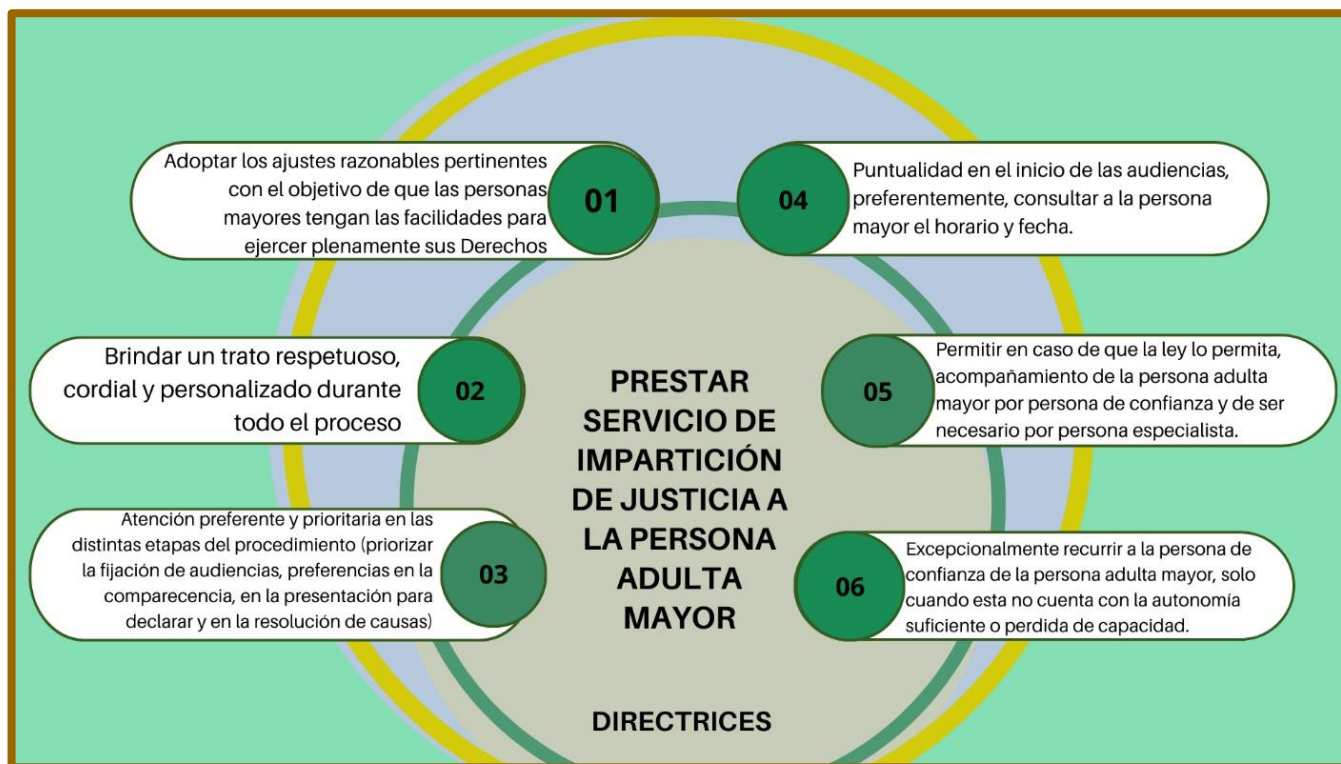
Adoptar los ajustes razonables pertinentes con el objetivo de que las personas mayores tengan las facilidades para ejercer plenamente sus Derechos

01

04

Puntualidad en el inicio de las audiencias, preferentemente, consultar a la persona mayor el horario y fecha.

Brindar un trato respetuoso, cordial y personalizado durante todo el proceso

02

PRESTAR SERVICIO DE IMPARTICIÓN DE JUSTICIA A LA PERSONA ADULTA MAYOR

05

Permitir en caso de que la ley lo permita, acompañamiento de la persona adulta mayor por persona de confianza y de ser necesario por persona especialista.

Atención preferente y prioritaria en las distintas etapas del procedimiento (priorizar la fijación de audiencias, preferencias en la comparecencia, en la presentación para declarar y en la resolución de causas)

03

06

Excepcionalmente recurrir a la persona de confianza de la persona adulta mayor, solo cuando esta no cuenta con la autonomía suficiente o perdida de capacidad.

DIRECTRICES